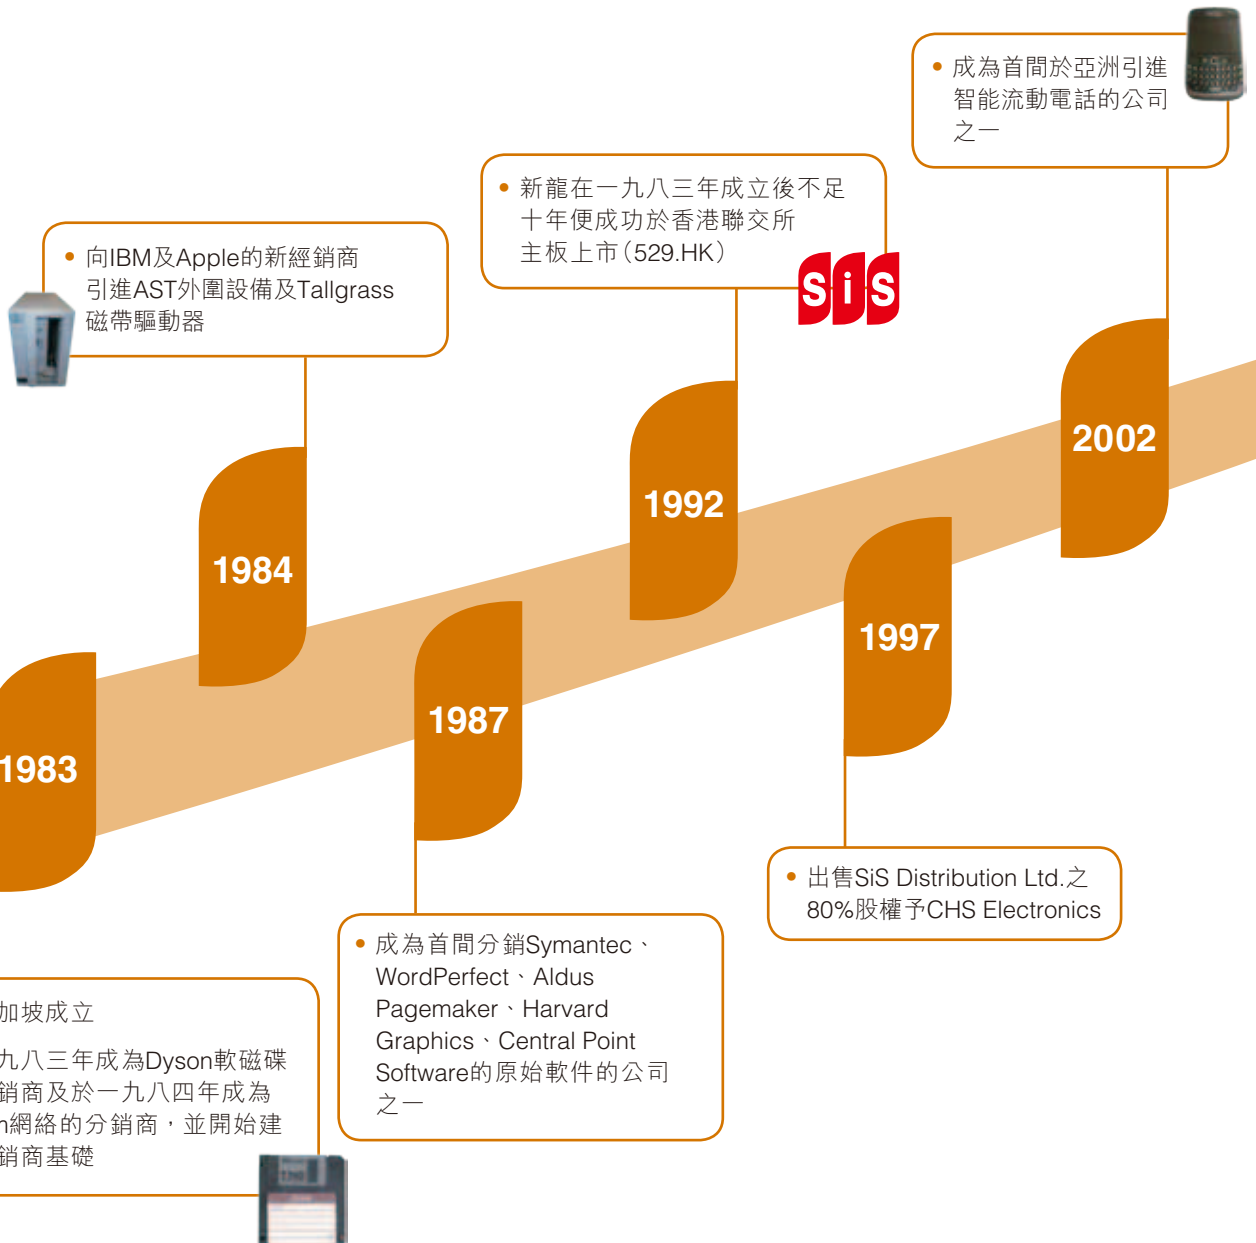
• 成為首間於亞洲引進智能流動電話的公司之一

• 新龍在一九八三年成立後不足十年便成功於香港聯交所主板上市(529.HK)

SiS

• 向IBM及Apple的新經銷商引進AST外圍設備及Tallgrass磁帶驅動器

2002

1992

1984

1997

1983

1987

• 出售SiS Distribution Ltd.之80%股權予CHS Electronics

• 成為首間分銷Symantec、WordPerfect、Aldus Pagemaker、Harvard Graphics、Central Point Software的原始軟件的公司之一

加坡成立

九八三年成為Dyson軟磁碟銷商及於一九八四年成為n網絡的分銷商，並開始建銷商基礎